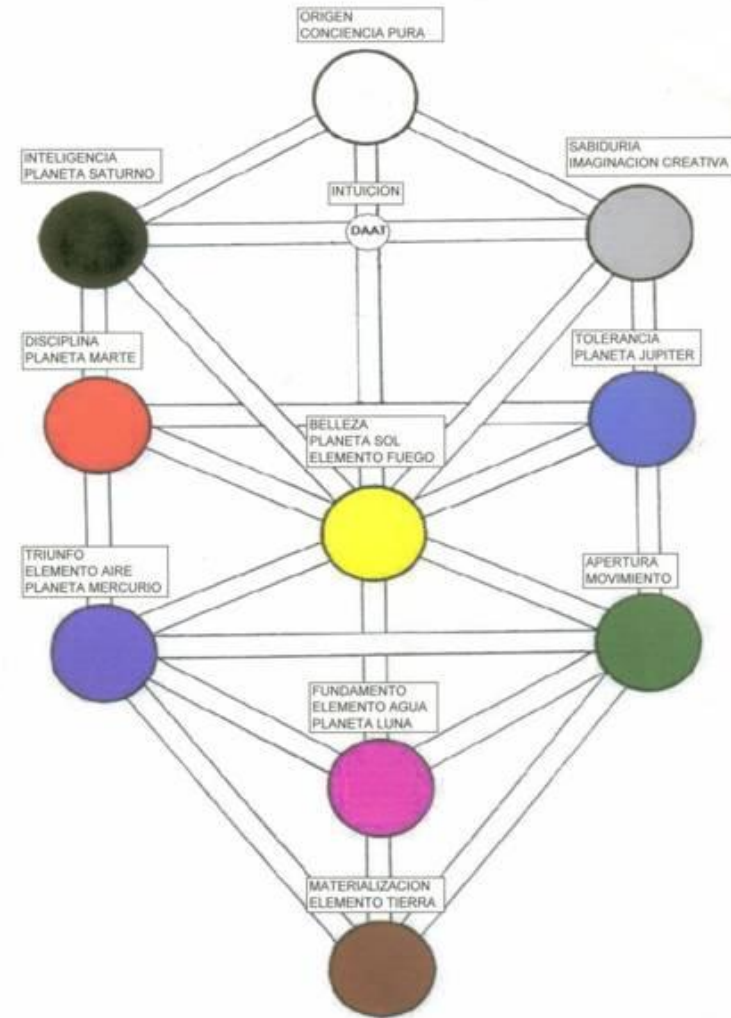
ORIGEN
CONCIENCIA PURA

INTELIGENCIA
PLANETA SATURNO

SABIDURIA
IMAGINACION CREATIVA

INTUICION

DAAT

DISCIPLINA
PLANETA MARTE

TOLERANCIA
PLANETA JUPITER

BELLEZA
PLANETA SOL
ELEMENTO FUEGO

TRIUNFO
ELEMENTO AIRE
PLANETA MERCURIO

APERTURA
MOVIMIENTO

FUNDAMENTO
ELEMENTO AGUA
PLANETA LUNA

MATERIALIZACION
ELEMENTO TIERRA